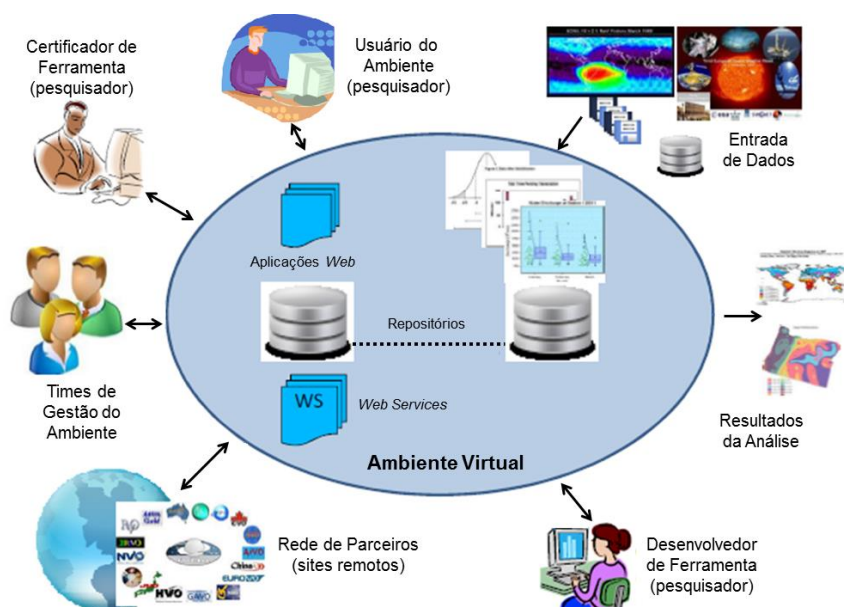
Certificador de Ferramenta (pesquisador)

Usuário do Ambiente (pesquisador)

Entrada de Dados

Aplicações *Web*

Repositórios

WS

*Web Services*

Times de Gestão do Ambiente

Resultados da Análise

Ambiente Virtual

Rede de Parceiros (sites remotos)

Desenvolvedor de Ferramenta (pesquisador)

NVO

HVO

EURO3D

China-VO

AVO